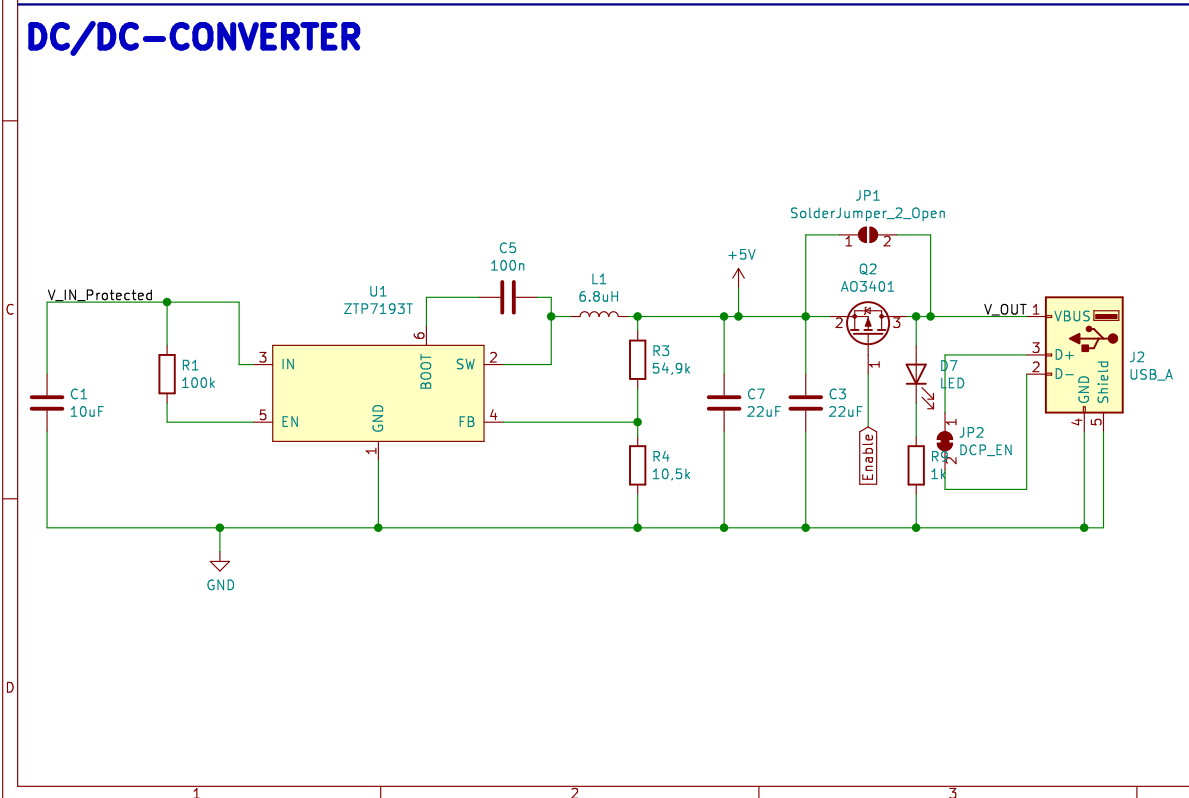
DC/DC-CONVERTER

C

D

V_IN_Protected

C1
10uF

R1
100k

U1
ZTP7193T

3 IN
5 EN
6 BOOT
SW 2
FB 4
GND
1

C5
100n

L1
6.8uH

R3
54,9k

R4
10,5k

GND

+5V

C7
22uF

C3
22uF

JP1
SolderJumper_2_Open
1 2

Q2
AO3401
2 3
1

Enable

D7
LED

1
JP2
2
DCP_EN

R9
1k

V_OUT 1 VBUS
3 D+
2 D-
GND
Shield
4 5

J2
USB_A

1
2
3